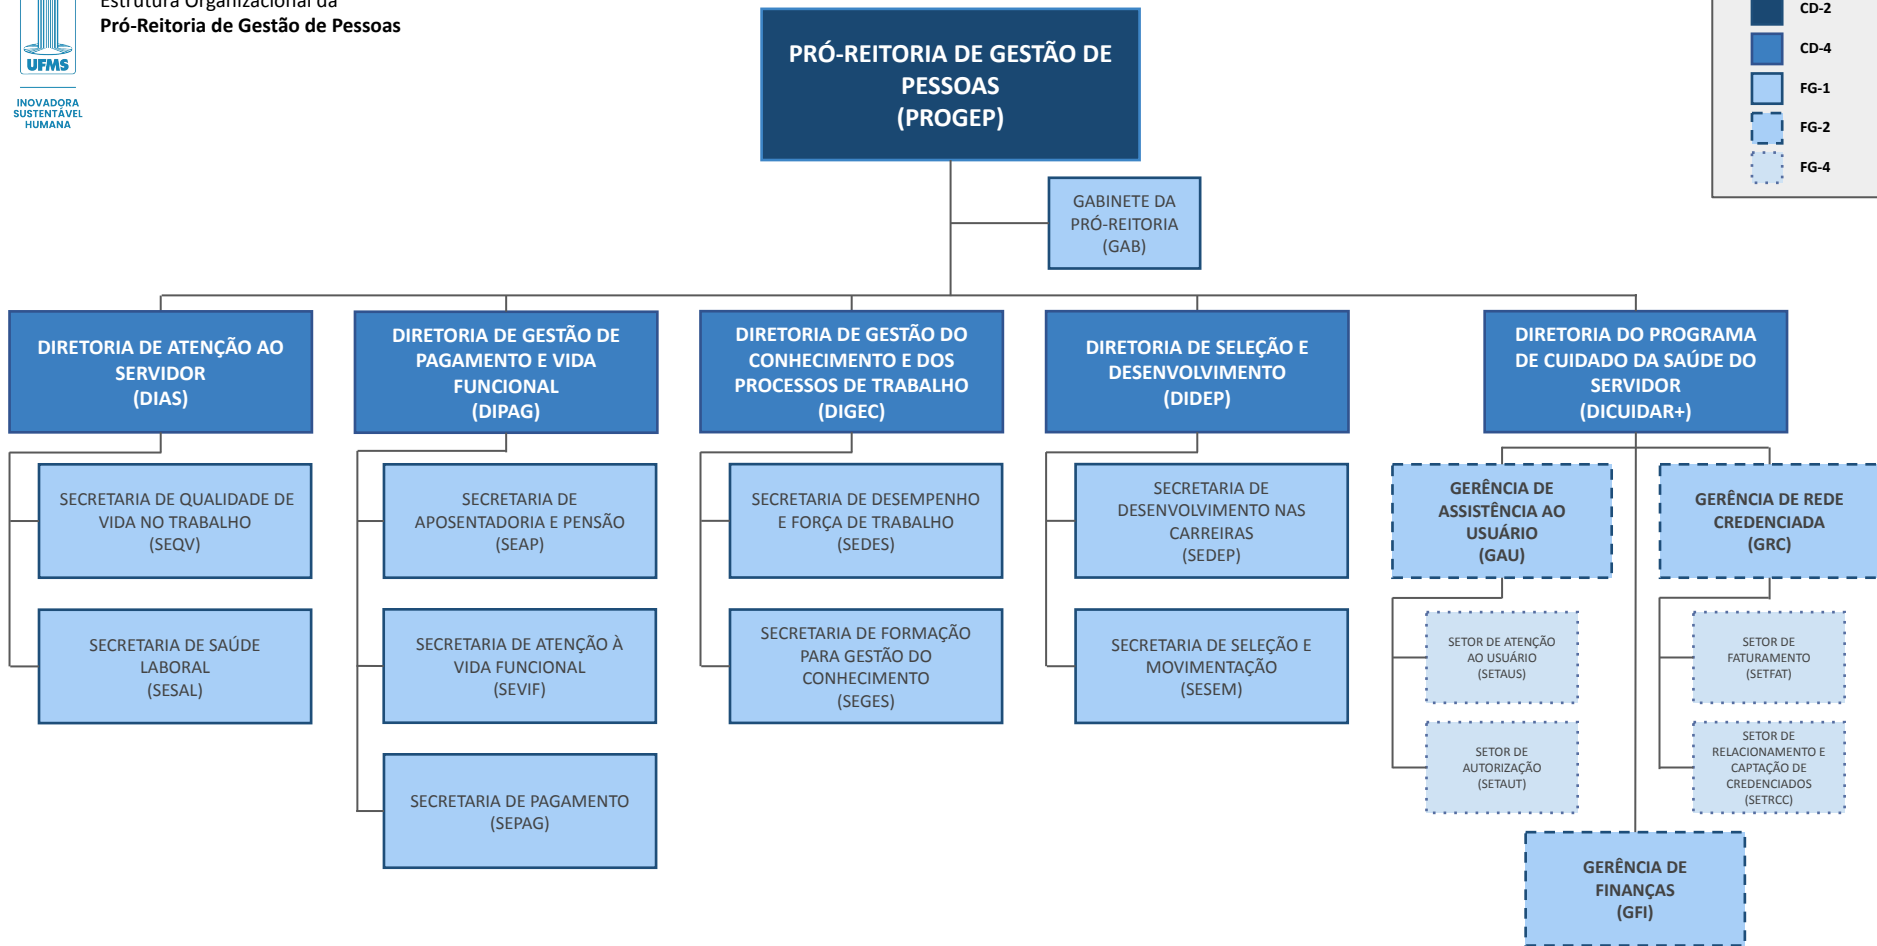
UFMS
INOVADORA SUSTENTÁVEL HUMANA

Estrutura Organizacional da
Pró-Reitoria de Gestão de Pessoas

CD-2
CD-4
FG-1
FG-2
FG-4

PRÓ-REITORIA DE GESTÃO DE PESSOAS
(PROGEP)

GABINETE DA PRÓ-REITORIA
(GAB)

DIRETORIA DE ATENÇÃO AO SERVIDOR
(DIAS)

SECRETARIA DE QUALIDADE DE VIDA NO TRABALHO
(SEQV)

SECRETARIA DE SAÚDE LABORAL
(SESAL)

DIRETORIA DE GESTÃO DE PAGAMENTO E VIDA FUNCIONAL
(DIPAG)

SECRETARIA DE APOSENTADORIA E PENSÃO
(SEAP)

SECRETARIA DE ATENÇÃO À VIDA FUNCIONAL
(SEVIF)

SECRETARIA DE PAGAMENTO
(SEPAG)

DIRETORIA DE GESTÃO DO CONHECIMENTO E DOS PROCESSOS DE TRABALHO
(DIGEC)

SECRETARIA DE DESEMPENHO E FORÇA DE TRABALHO
(SEDES)

SECRETARIA DE FORMAÇÃO PARA GESTÃO DO CONHECIMENTO
(SEGES)

DIRETORIA DE SELEÇÃO E DESENVOLVIMENTO
(DIDEP)

SECRETARIA DE DESENVOLVIMENTO NAS CARREIRAS
(SEDEP)

SECRETARIA DE SELEÇÃO E MOVIMENTAÇÃO
(SESEM)

DIRETORIA DO PROGRAMA DE CUIDADO DA SAÚDE DO SERVIDOR
(DICUIDAR+)

GERÊNCIA DE ASSISTÊNCIA AO USUÁRIO
(GAU)

SETOR DE ATENÇÃO AO USUÁRIO
(SETAUS)

SETOR DE AUTORIZAÇÃO
(SETAUT)

GERÊNCIA DE REDE CREDENCIADA
(GRC)

SETOR DE FATURAMENTO
(SETFAT)

SETOR DE RELACIONAMENTO E CAPTAÇÃO DE CREDENCIADOS
(SETRCC)

GERÊNCIA DE FINANÇAS
(GFI)